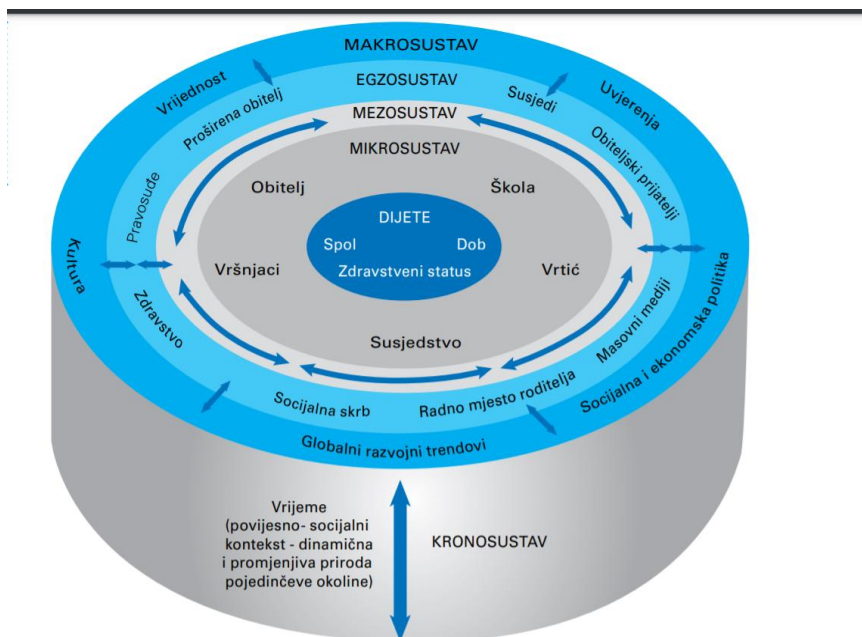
MAKROSUSTAV

Vrijednost

Uvjerenja

EGZOSUSTAV

Proširena obitelj

Susjedi

MEZOSUSTAV

MIKROSUSTAV

Obiteljski prijatelji

Pravosuđe

Obitelj

Škola

DIJETE

Spol

Dob

Zdravstveni status

Kultura

Vršnjaci

Vrtić

Masovni mediji

Socijalna i ekonomska politika

Zdravstvo

Susjedstvo

Socijalna skrb

Radno mjesto roditelja

Globalni razvojni trendovi

Vrijeme (povijesno- socijalni kontekst - dinamična i promjenjiva priroda pojedinčeve okoline)

KRONOSUSTAV